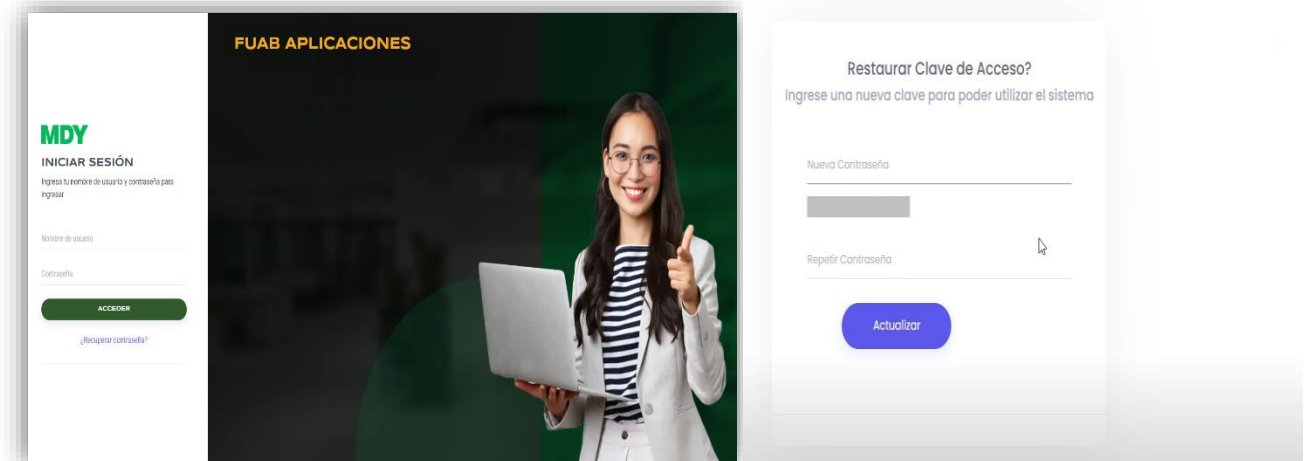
MDY

INICIAR SESIÓN

Ingresa tu nombre de usuario y contraseña para ingresar

Nombre de usuario

Contraseña

ACCEDER

¿Recuperar contraseña?

FUAB APLICACIONES

Restaurar Clave de Acceso?

Ingrese una nueva clave para poder utilizar el sistema

Nueva Contraseña

Repetir Contraseña

Actualizar